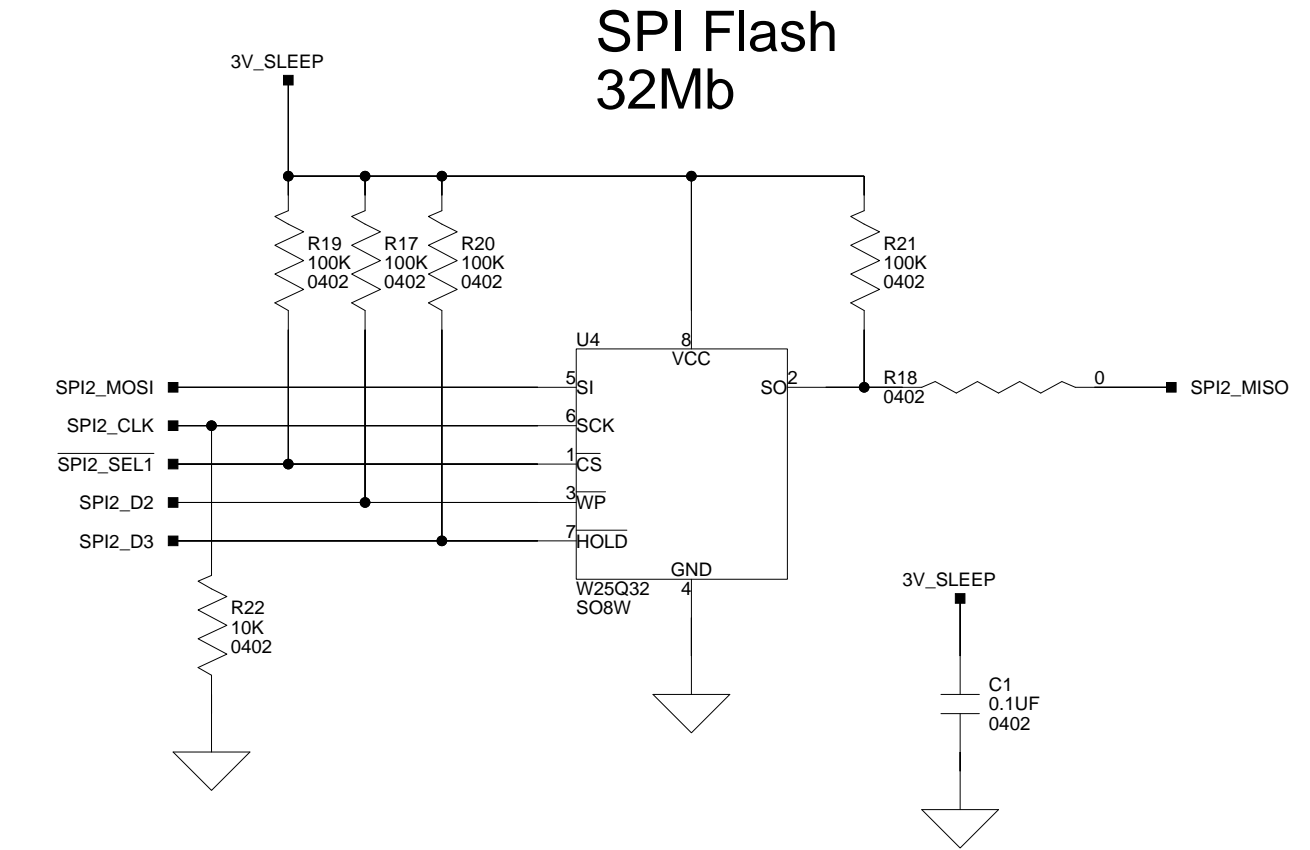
SPI Flash
32Mb

3V_SLEEP

R19
100K
0402

R17
100K
0402

R20
100K
0402

R21
100K
0402

U4
8
VCC

SPI2_MOSI
5
SI

SO
2

R18
0402
0

SPI2_MISO

SPI2_CLK
6
SCK

$\overline{\text{SPI2\_SEL1}}$
1
$\overline{\text{CS}}$

SPI2_D2
3
$\overline{\text{WP}}$

SPI2_D3
7
$\overline{\text{HOLD}}$

GND
W25Q32
SO8W
4

R22
10K
0402

3V_SLEEP

C1
0.1UF
0402